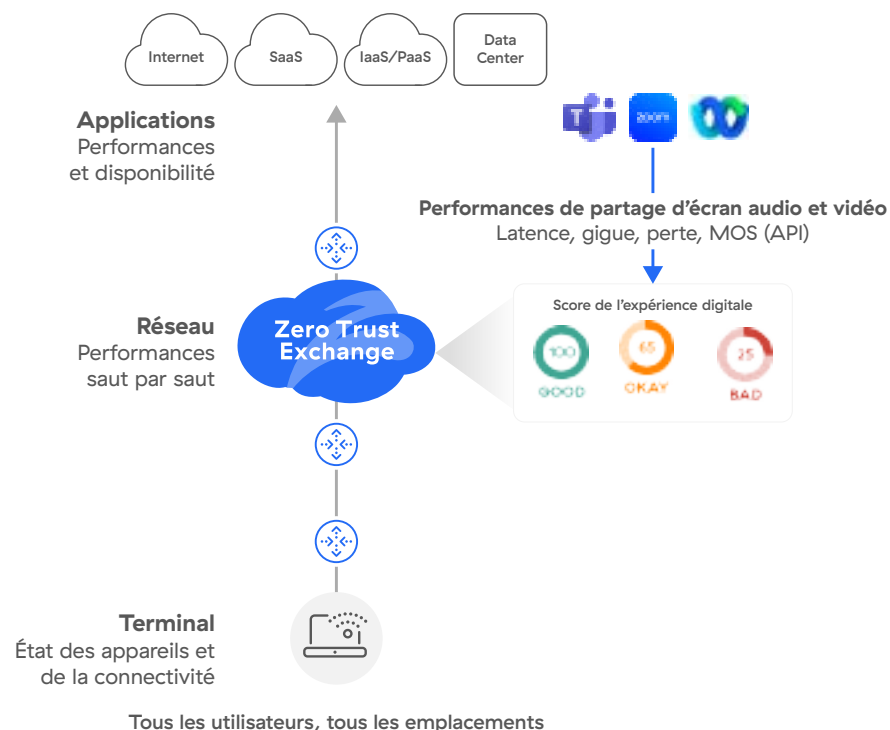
Internet

SaaS

IaaS/PaaS

Data Center

Applications
Performances et disponibilité

zoom

Performances de partage d'écran audio et vidéo
Latence, gigue, perte, MOS (API)

Réseau
Performances saut par saut

Zero Trust Exchange

Score de l'expérience digitale

100
GOOD

65
OKAY

25
BAD

Terminal
État des appareils et de la connectivité

Tous les utilisateurs, tous les emplacements